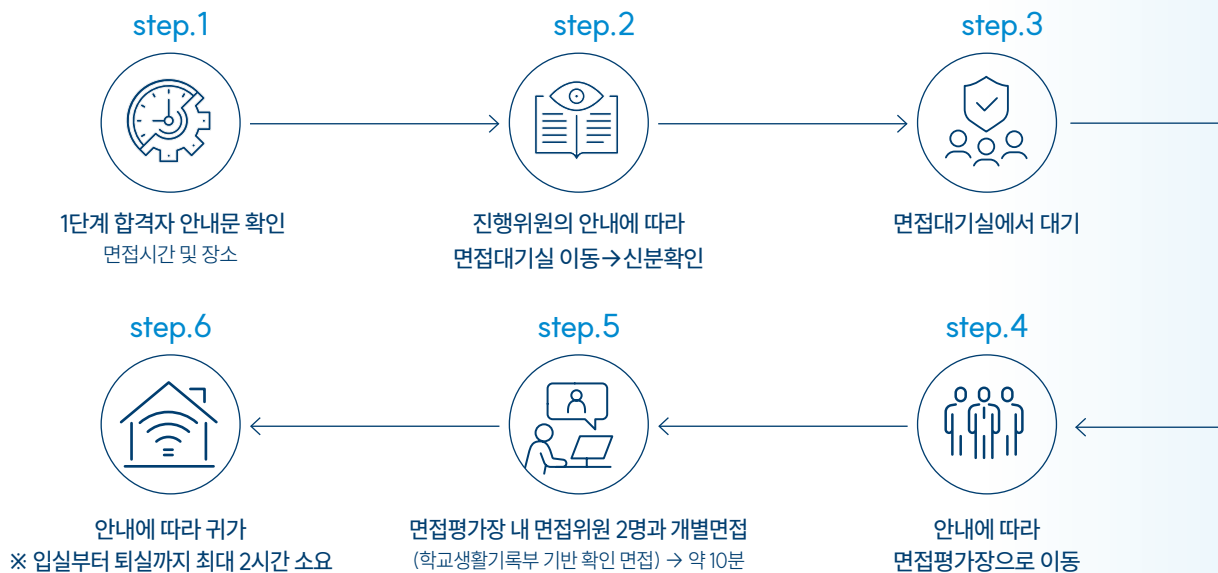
step.1

1단계 합격자 안내문 확인
면접시간 및 장소

step.2

진행위원의 안내에 따라
면접대기실 이동→신분확인

step.3

면접대기실에서 대기

step.6

안내에 따라 귀가
※ 입실부터 퇴실까지 최대 2시간 소요

step.5

면접평가장 내 면접위원 2명과 개별면접
(학교생활기록부 기반 확인 면접) → 약 10분

step.4

안내에 따라
면접평가장으로 이동